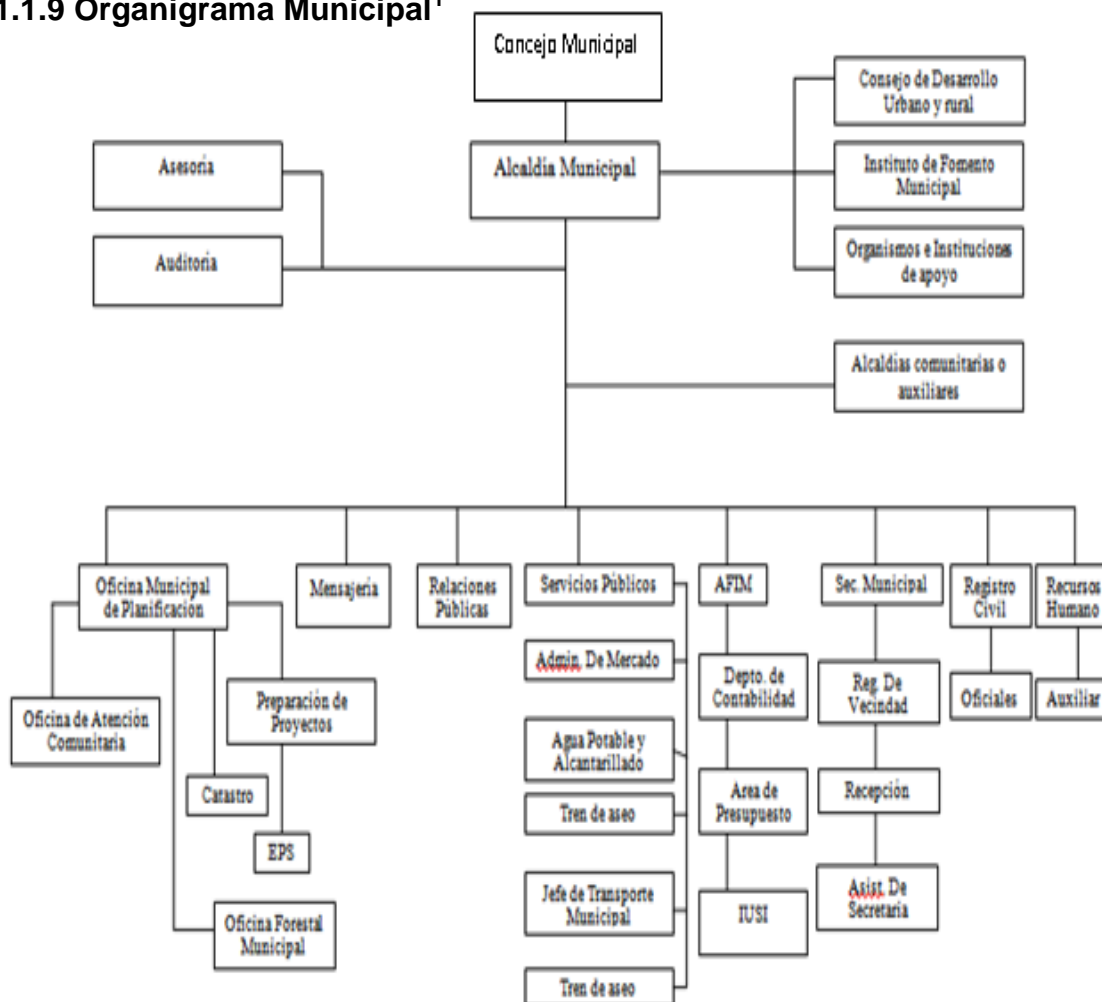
1.1.9 Organigrama Municipal¹

Concejo Municipal

Alcaldia Municipal

Asesoría

Auditoria

Consejo de Desarrollo Urbano y rural

Instituto de Fomento Municipal

Organismos e Instituciones de apoyo

Alcaldias comunitarias o auxiliares

Oficina Municipal de Planificacion

Mensajeria

Relaciones Públicas

Servicios Públicos

AFIM

Sec. Municipal

Registro Civil

Recursos Humano

Oficina de Atención Comunitaria

Catastro

Preparación de Proyectos

EPS

Oficina Forestal Municipal

Admin. De Mercado

Agua Potable y Alcantarillado

Tren de aseo

Jefe de Transporte Municipal

Tren de aseo

Depto. de Contabilidad

Area de Presupuesto

IUSI

Reg. De Vecindad

Recepción

Asist. De Secretaria

Oficiales

Auxiliar